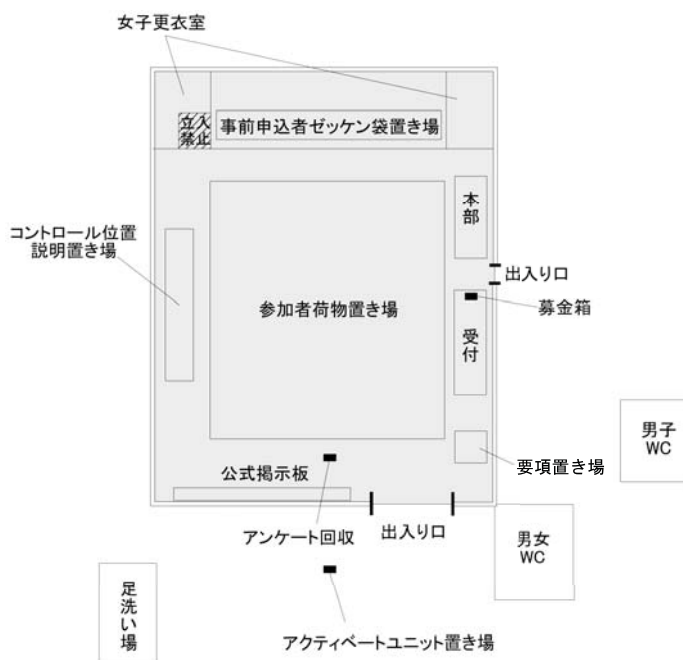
女子更衣室

立入禁止

事前申込者ゼッケン袋置き場

コントロール位置説明置き場

本部

出入り口

募金箱

参加者荷物置き場

受付

男子WC

要項置き場

公式掲示板

アンケート回収

出入り口

男女WC

足洗い場

アクティベートユニット置き場